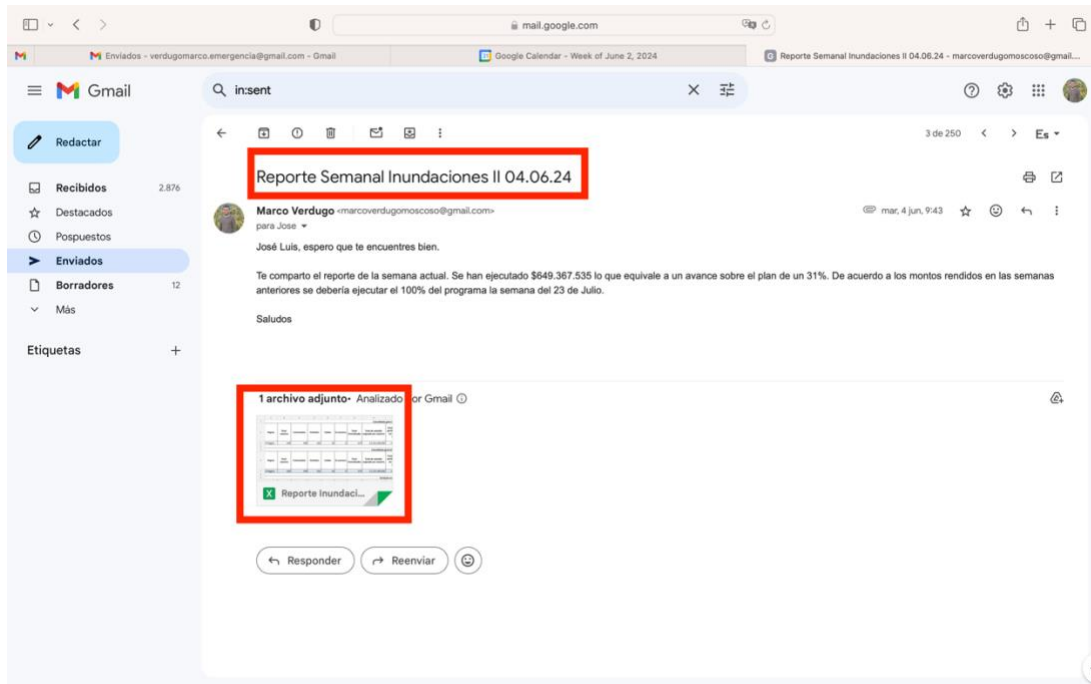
mail.google.com

Enviados - verdugomarco.emergencia@gmail.com - Gmail
Google Calendar - Week of June 2, 2024
Reporte Semanal Inundaciones II 04.06.24 - marcoverdugomoscoso@gmail...

Gmail
in:sent

Redactar
Recibidos 2.876
Destacados
Pospuestos
Enviados
Borradores 12
Más

Etiquetas +

3 de 250
Es

Reporte Semanal Inundaciones II 04.06.24

Marco Verdugo <marcoverdugomoscoso@gmail.com>
para Jose
mar, 4 jun, 9:43

José Luis, espero que te encuentres bien.

Te comparto el reporte de la semana actual. Se han ejecutado $649.367.535 lo que equivale a un avance sobre el plan de un 31%. De acuerdo a los montos rendidos en las semanas anteriores se debería ejecutar el 100% del programa la semana del 23 de Julio.

Saludos

1 archivo adjunto · Analizado por Gmail

Reporte Inundaci...

Responder
Reenviar